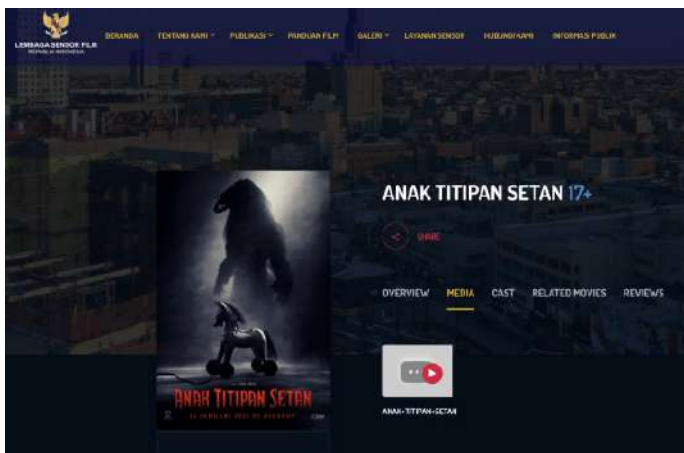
LEMBAGA SENSOR FILM
REPUBLIK INDONESIA

BERANDA TENTANG KAMI PUBLIKASI PANDUAN FILM GALERI LAYANAN SENSOR HUBUNGI KAMI INFORMASI PUBLIK

ANAK TITIPAN SETAN 17+

SHARE

OVERVIEW MEDIA CAST RELATED MOVIES REVIEWS

ANAK TITIPAN SETAN

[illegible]